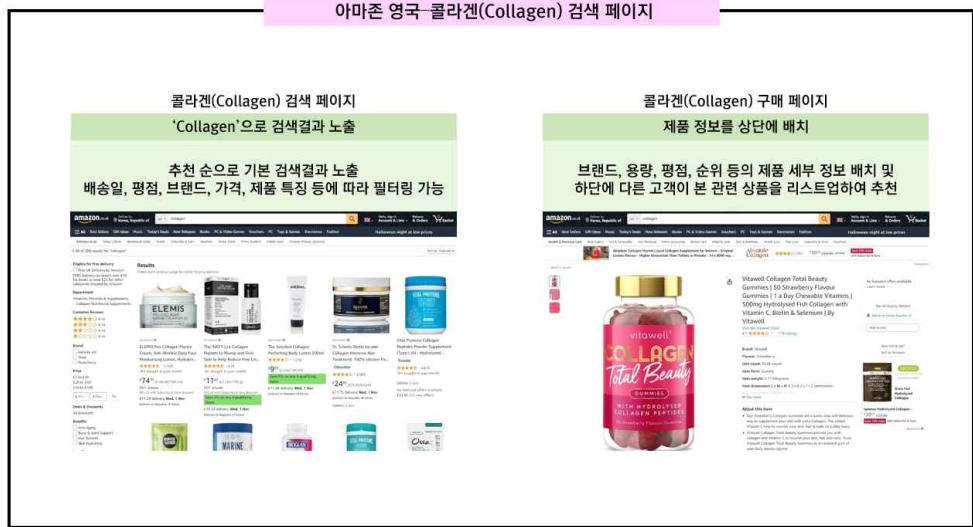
아마존 영국 콜라겐(Collagen) 검색 페이지

콜라겐(Collagen) 검색 페이지

'Collagen'으로 검색결과 노출

추천 순으로 기본 검색결과 노출
배송일, 평점, 브랜드, 가격, 제품 특징 등에 따라 필터링 가능

amazon.co.uk

collagen

Halloween night at low prices

Results

ELEMIS

MARINE

콜라겐(Collagen) 구매 페이지

제품 정보를 상단에 배치

브랜드, 용량, 평점, 순위 등의 제품 세부 정보 배치 및
하단에 다른 고객이 본 관련 상품을 리스트업하여 추천

amazon.co.uk

collagen

Halloween night at low prices

Vitawell Collagen Total Beauty Gummies | 50 Strawberry Flavour Gummies | 1 a Day Chewable Vitamins | 500mg Hydrolysed Fish Collagen with Vitamin C, Biotin & Selenium | By Vitawell

vitawell

COLLAGEN

Total Beauty

GUMMIES

WITH HYDROLYSED COLLAGEN PEPTIDES

About this item